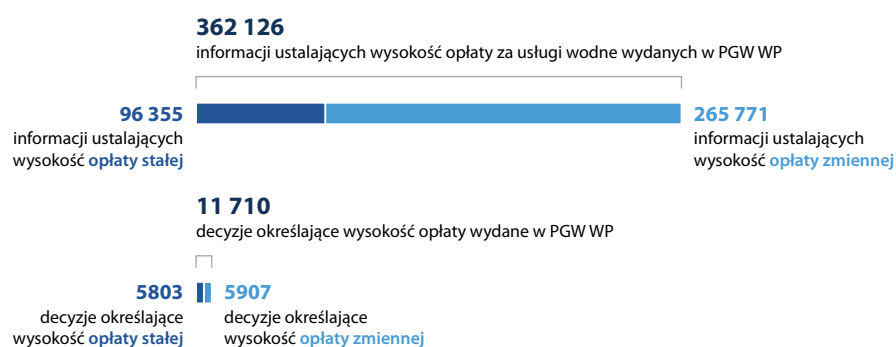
362 126
informacji ustalających wysokość opłaty za usługi wodne wydanych w PGW WP

96 355
informacji ustalających wysokość opłaty stałej

265 771
informacji ustalających wysokość opłaty zmiennej

11 710
decyzje określające wysokość opłaty wydane w PGW WP

5803
decyzje określające wysokość opłaty stałej

5907
decyzje określające wysokość opłaty zmiennej